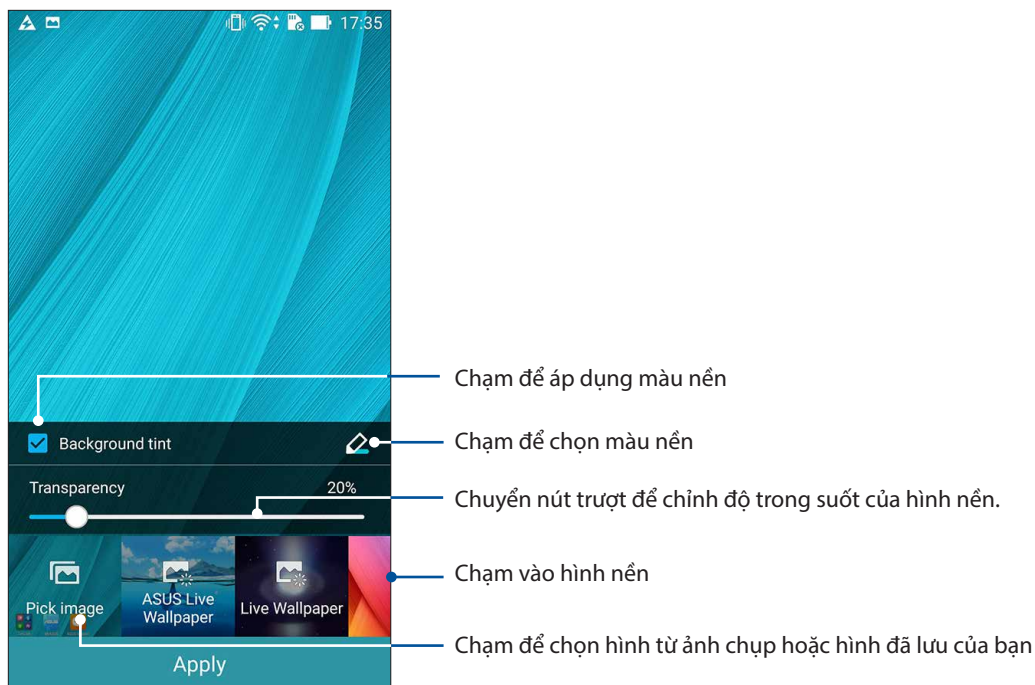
17:35

Background tint

Transparency

20%

Pick image

ASUS Live Wallpaper

Live Wallpaper

Apply

Chạm để áp dụng màu nền

Chạm để chọn màu nền

Chuyển nút trượt để chỉnh độ trong suốt của hình nền.

Chạm vào hình nền

Chạm để chọn hình từ ảnh chụp hoặc hình đã lưu của bạn